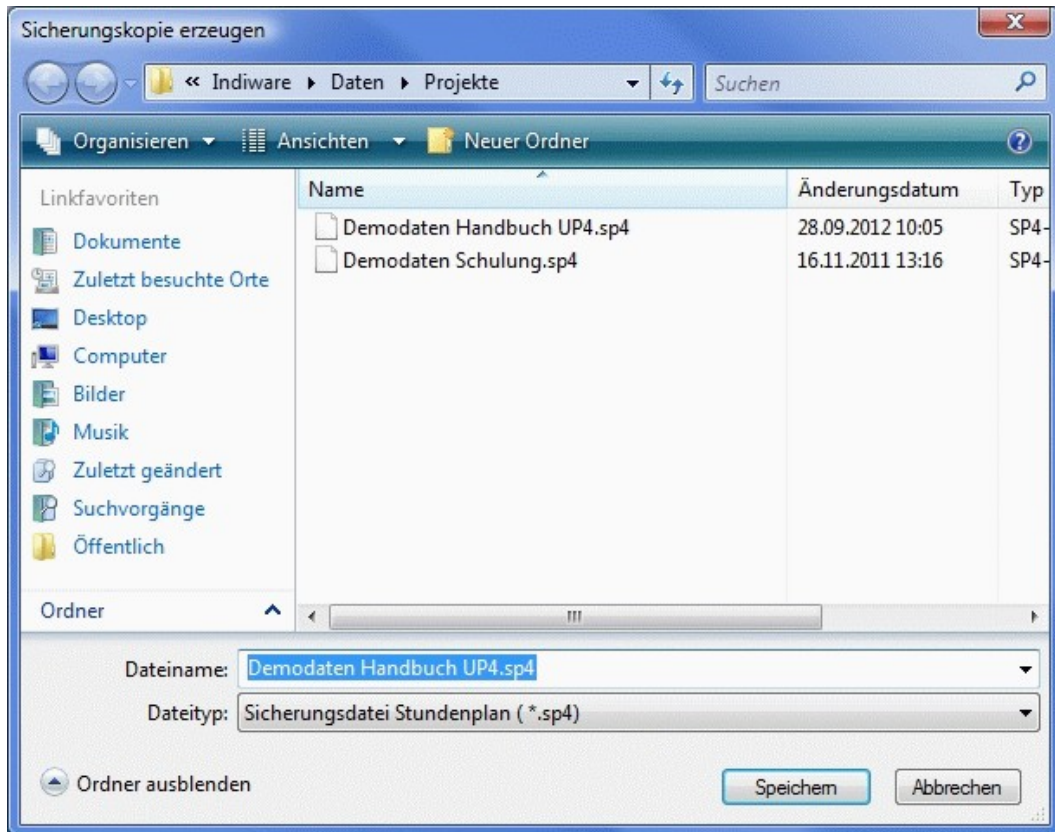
Sicherungskopie erzeugen

« Indiware ▸ Daten ▸ Projekte

Suchen

Organisieren ▾ Ansichten ▾ Neuer Ordner

Linkfavoriten

Dokumente

Zuletzt besuchte Orte

Desktop

Computer

Bilder

Musik

Zuletzt geändert

Suchvorgänge

Öffentlich

Ordner

| Name | Änderungsdatum | Typ |
|---|---|---|
| Demodaten Handbuch UP4.sp4 | 28.09.2012 10:05 | SP4- |
| Demodaten Schulung.sp4 | 16.11.2011 13:16 | SP4- |

Dateiname: Demodaten Handbuch UP4.sp4

Dateityp: Sicherungsdatei Stundenplan ( *.sp4)

Ordner ausblenden

Speichern

Abbrechen